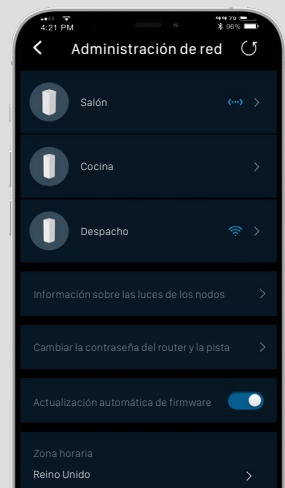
4:21 PM

96%

Administración de red

Salón

Cocina

Despacho

Información sobre las luces de los nodos

Cambiar la contraseña del router y la pista

Actualización automática de firmware

Zona horaria
Reino Unido